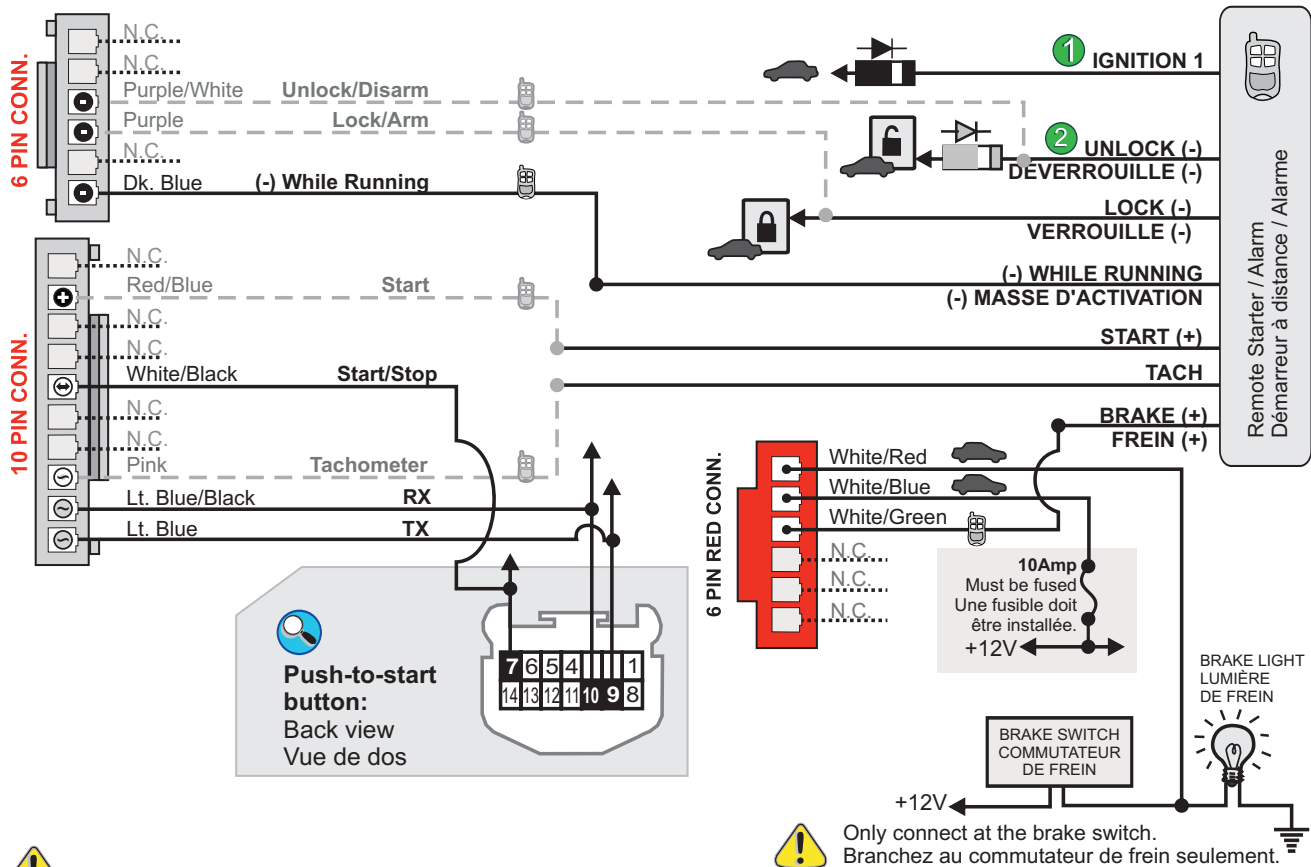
6 PIN CONN.

N.C.
N.C.
Purple/White Unlock/Disarm
Purple Lock/Arm
N.C.
Dk. Blue (-) While Running

10 PIN CONN.

N.C.
Red/Blue Start
N.C.
N.C.
White/Black Start/Stop
N.C.
N.C.
Pink Tachometer
Lt. Blue/Black RX
Lt. Blue TX

1 IGNITION 1
2 UNLOCK (-)
DEVERROUILLE (-)
LOCK (-)
VERROUILLE (-)
(-) WHILE RUNNING
(-) MASSE D'ACTIVATION
START (+)
TACH
BRAKE (+)
FREIN (+)

Remote Starter / Alarm
Démarreur à distance / Alarme

6 PIN RED CONN.

White/Red
White/Blue
White/Green
N.C.
N.C.
N.C.

10Amp
Must be fused
Une fusible doit être installée.
+12V

Push-to-start button:
Back view
Vue de dos

7 6 5 4 1
14 13 12 11 10 9 8

BRAKE LIGHT
LUMIÈRE
DE FREIN

BRAKE SWITCH
COMMUTATEUR
DE FREIN

+12V

Only connect at the brake switch.
Branchez au commutateur de frein seulement.